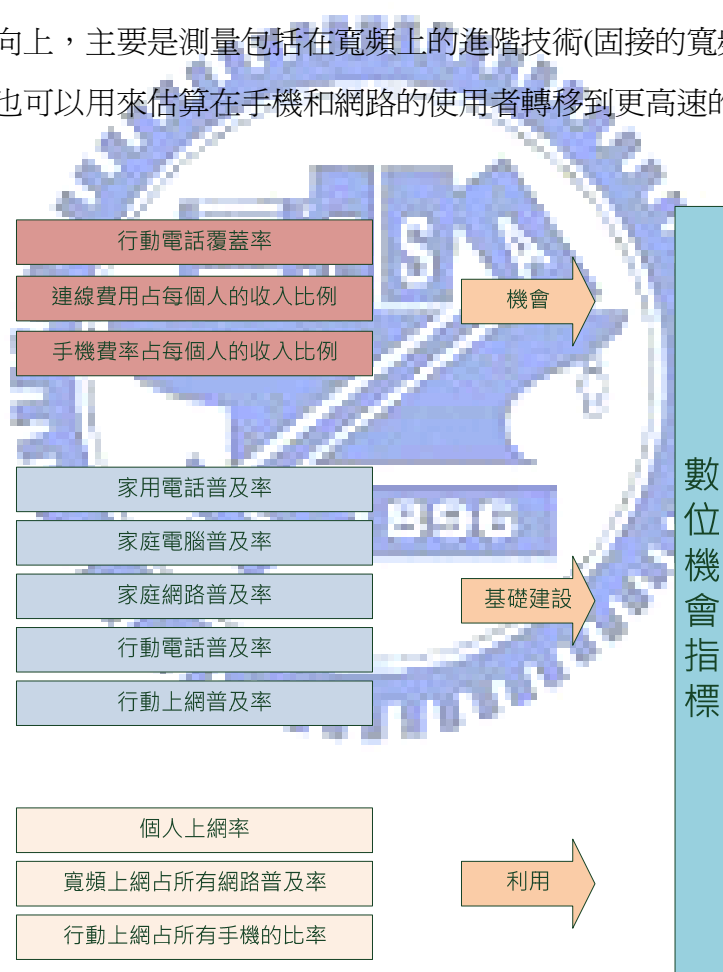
向上，主要是測量包括在寬頻上的進階技術(固接的寬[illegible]
也可以用來估算在手機和網路的使用者轉移到更高速的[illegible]

行動電話覆蓋率
連線費用占每個人的收入比例
手機費率占每個人的收入比例

機會

家用電話普及率
家庭電腦普及率
家庭網路普及率
行動電話普及率
行動上網普及率

基礎建設

個人上網率
寬頻上網占所有網路普及率
行動上網占所有手機的比率

利用

數位機會指標

1896